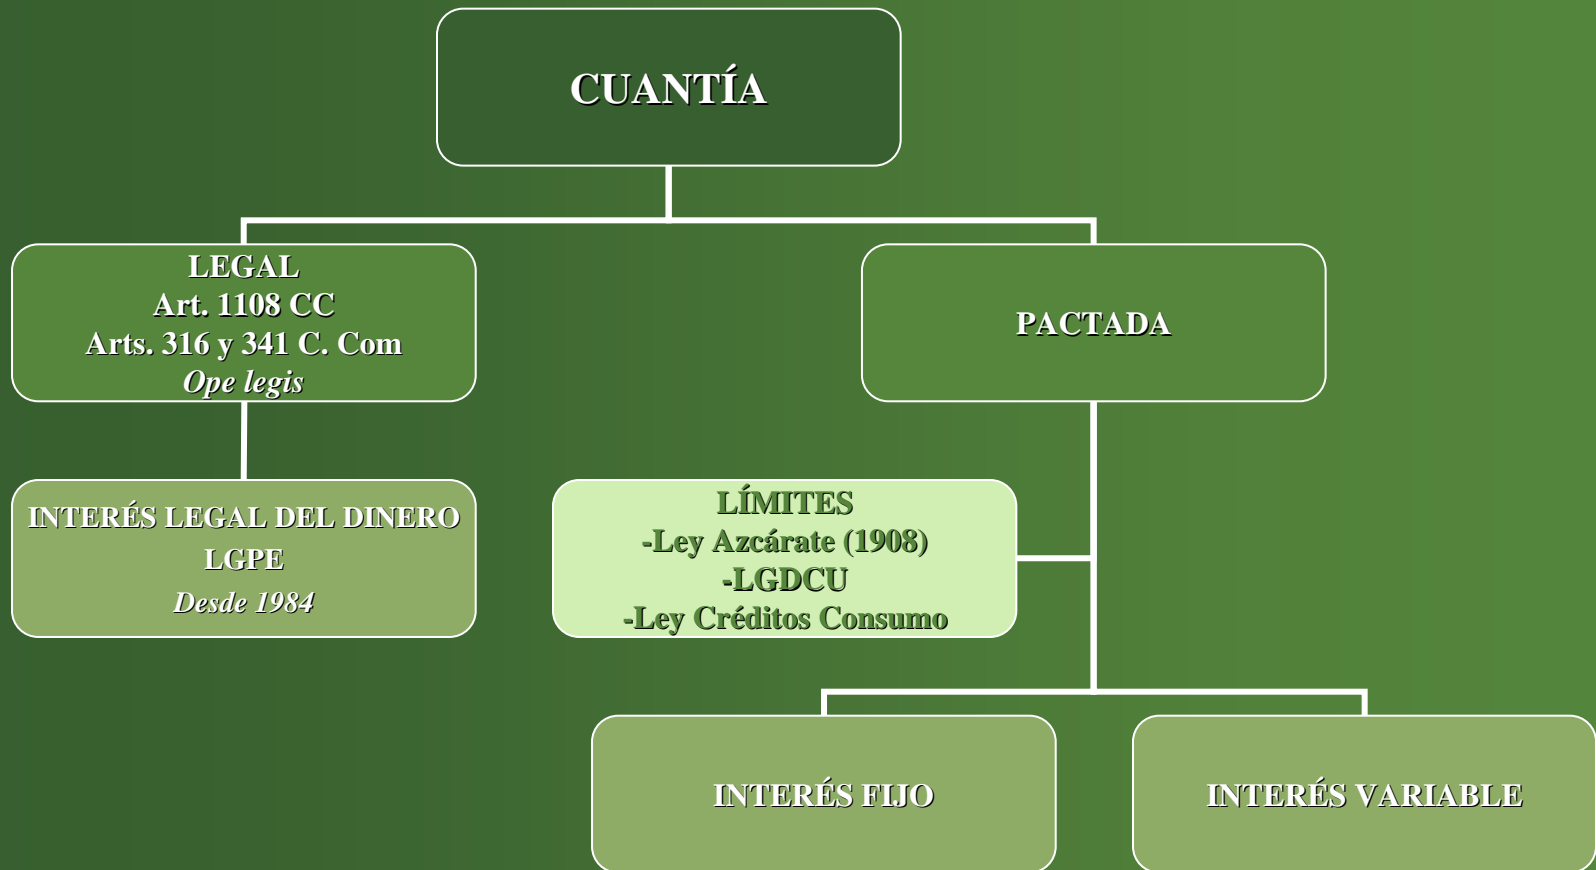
CUANTÍA

LEGAL
Art. 1108 CC
Arts. 316 y 341 C. Com
*Ope legis*

PACTADA

INTERÉS LEGAL DEL DINERO
LGPE
*Desde 1984*

LÍMITES
-Ley Azcárate (1908)
-LGDCU
-Ley Créditos Consumo

INTERÉS FIJO

INTERÉS VARIABLE